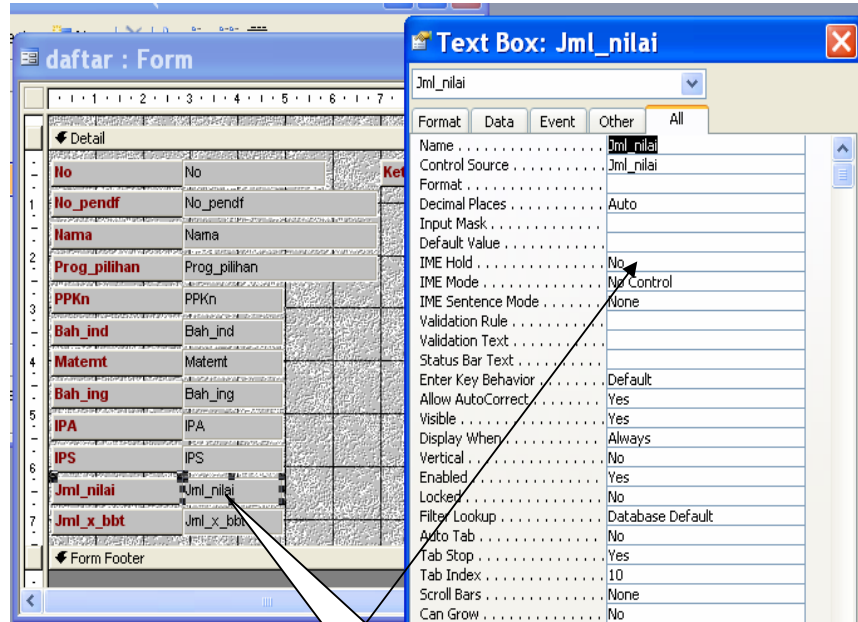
daftar : Form

Detail

Ket

| No | No |
|---|---|
| No_pendf | No_pendf |
| Nama | Nama |
| Prog_pilihan | Prog_pilihan |
| PPKn | PPKn |
| Bah_ind | Bah_ind |
| Matemt | Matemt |
| Bah_ing | Bah_ing |
| IPA | IPA |
| IPS | IPS |
| Jml_nilai | Jml_nilai |
| Jml_x_bbt | Jml_x_bbt |

Form Footer

Text Box: Jml_nilai

Jml_nilai

Format | Data | Event | Other | All

| Name | Jml_nilai |
|---|---|
| Control Source | Jml_nilai |
| Format | |
| Decimal Places | Auto |
| Input Mask | |
| Default Value | |
| IME Hold | No |
| IME Mode | No Control |
| IME Sentence Mode | None |
| Validation Rule | |
| Validation Text | |
| Status Bar Text | |
| Enter Key Behavior | Default |
| Allow AutoCorrect | Yes |
| Visible | Yes |
| Display When | Always |
| Vertical | No |
| Enabled | Yes |
| Locked | No |
| Filter Lookup | Database Default |
| Auto Tab | No |
| Tab Stop | Yes |
| Tab Index | 10 |
| Scroll Bars | None |
| Can Grow | No |